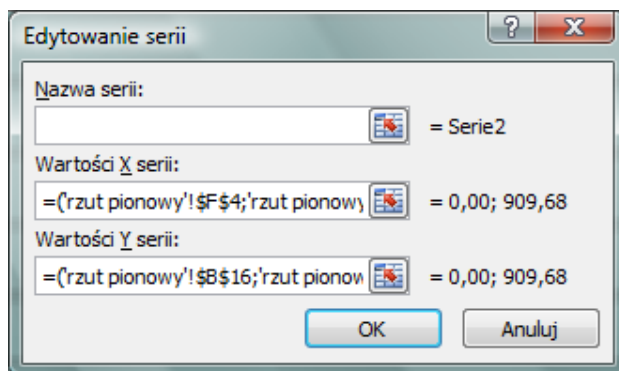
Edytowanie serii

?

X

Nazwa serii:

= Serie2

Wartości X serii:

=('rzut pionowy'!$F$4;'rzut pionowy

= 0,00; 909,68

Wartości Y serii:

=('rzut pionowy'!$B$16;'rzut pionow

= 0,00; 909,68

OK

Anuluj